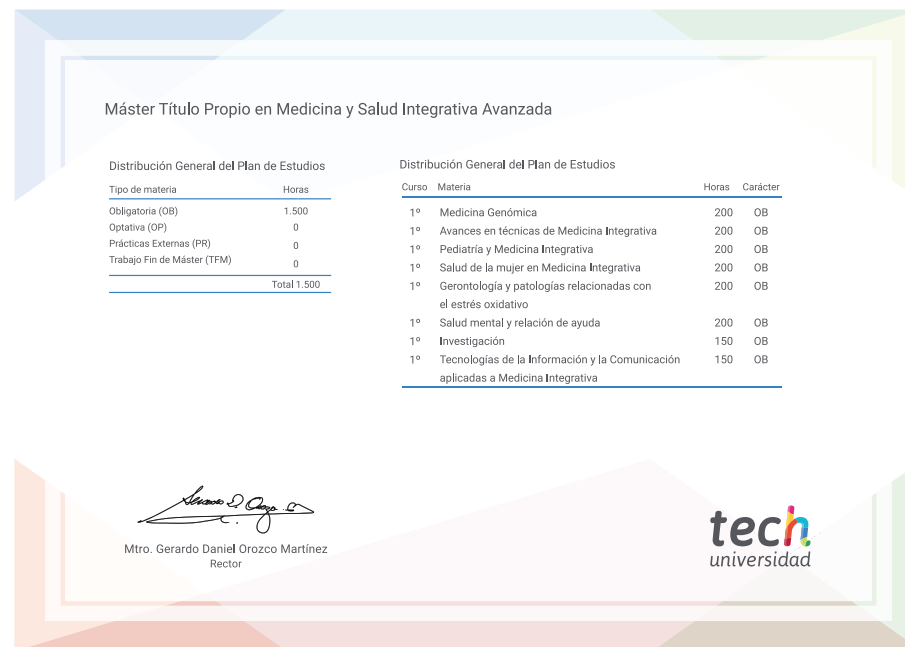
Máster Título Propio en Medicina y Salud Integrativa Avanzada

Distribución General del Plan de Estudios

| Tipo de materia | Horas |
|---|---|
| Obligatoria (OB) | 1.500 |
| Optativa (OP) | 0 |
| Prácticas Externas (PR) | 0 |
| Trabajo Fin de Máster (TFM) | 0 |
| | Total 1.500 |

Distribución General del Plan de Estudios

| Curso | Materia | Horas | Carácter |
|---|---|---|---|
| 1º | Medicina Genómica | 200 | OB |
| 1º | Avances en técnicas de Medicina Integrativa | 200 | OB |
| 1º | Pediatría y Medicina Integrativa | 200 | OB |
| 1º | Salud de la mujer en Medicina Integrativa | 200 | OB |
| 1º | Gerontología y patologías relacionadas con el estrés oxidativo | 200 | OB |
| 1º | Salud mental y relación de ayuda | 200 | OB |
| 1º | Investigación | 150 | OB |
| 1º | Tecnologías de la Información y la Comunicación aplicadas a Medicina Integrativa | 150 | OB |

Mtro. Gerardo Daniel Orozco Martínez
Rector

tech
universidad